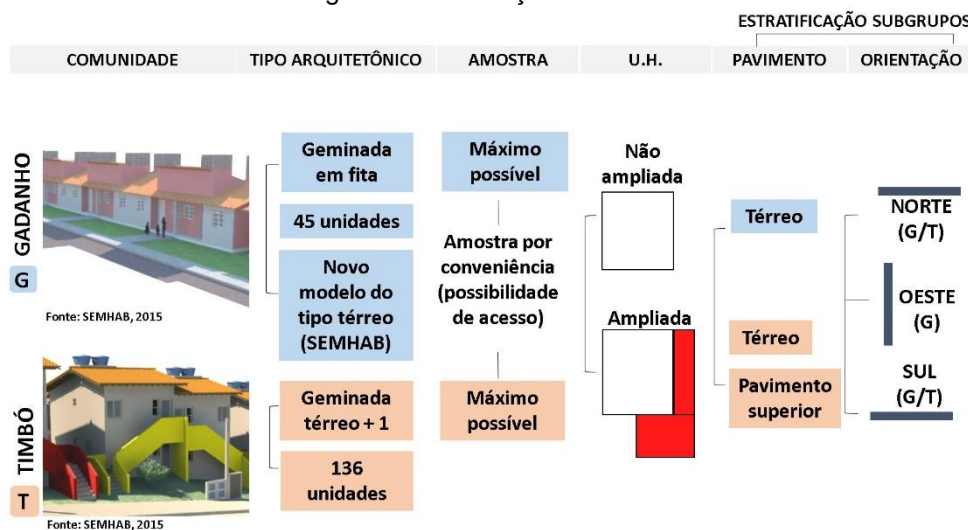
ESTRATIFICAÇÃO SUBGRUPOS

| COMUNIDADE | TIPO ARQUITETÔNICO | AMOSTRA | U.H. | PAVIMENTO | ORIENTAÇÃO |
|---|---|---|---|---|---|

GADANHO
G
Fonte: SEMHAB, 2015

Geminada em fita
45 unidades
Novo modelo do tipo térreo (SEMHAB)

Máximo possível
Amostra por conveniência (possibilidade de acesso)
Máximo possível

Não ampliada
Ampliada

Térreo
Térreo
Pavimento superior

NORTE (G/T)
OESTE (G)
SUL (G/T)

TIMBÓ
T
Fonte: SEMHAB, 2015

Geminada térreo + 1
136 unidades